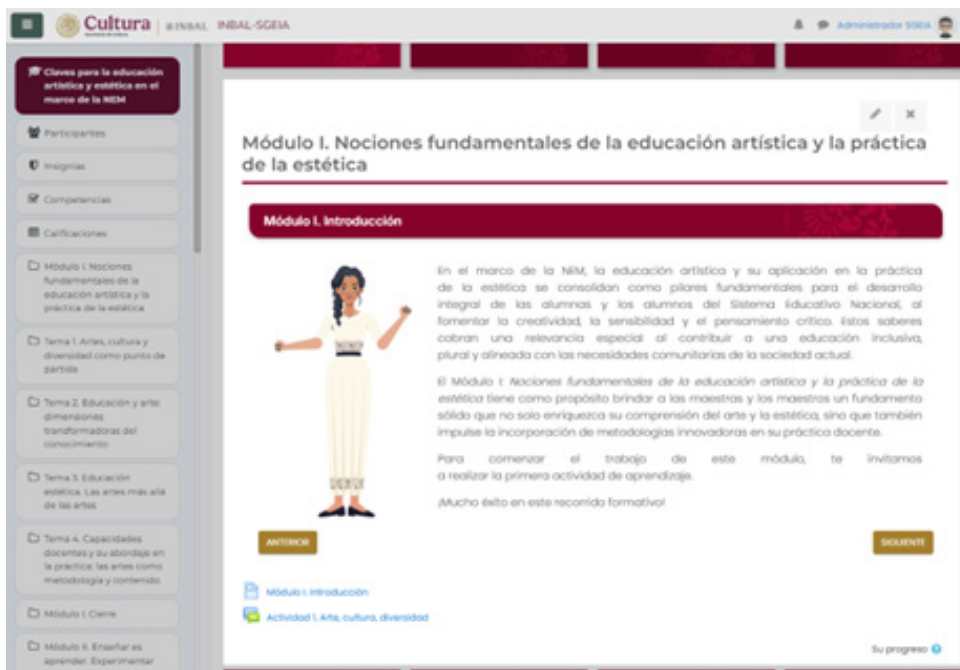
Cultura | INBAL INBAL-SGEIA

Administrador SGEIA

Claves para la educación artística y estética en el marco de la NEM

Participantes

Insignias

Competencias

Calificaciones

Módulo I. Nociones fundamentales de la educación artística y la práctica de la estética

Tema 1. Artes, cultura y diversidad como punto de partida

Tema 2. Educación y arte: dimensiones transformadoras del conocimiento

Tema 3. Educación estética. Las artes más allá de las artes

Tema 4. Capacidades docentes y su abordaje en la práctica: las artes como metodología y contenido

Módulo I. Cierre

Módulo II. Enseñar es aprender. Experimentar

Módulo I. Nociones fundamentales de la educación artística y la práctica de la estética

Módulo I. Introducción

En el marco de la NEM, la educación artística y su aplicación en la práctica de la estética se consolidan como pilares fundamentales para el desarrollo integral de las alumnas y los alumnos del Sistema Educativo Nacional, al fomentar la creatividad, la sensibilidad y el pensamiento crítico. Estos saberes cobran una relevancia especial al contribuir a una educación inclusiva, plural y alineada con las necesidades comunitarias de la sociedad actual.

El Módulo I: Nociones fundamentales de la educación artística y la práctica de la estética tiene como propósito brindar a las maestras y los maestros un fundamento sólido que no solo enriquezca su comprensión del arte y la estética, sino que también impulse la incorporación de metodologías innovadoras en su práctica docente.

Para comenzar el trabajo de este módulo, te invitamos a realizar la primera actividad de aprendizaje.

¡Mucho éxito en este recorrido formativo!

ANTERIOR

SIGUIENTE

Módulo I. Introducción

Actividad 1. Arte, cultura, diversidad

Su progreso